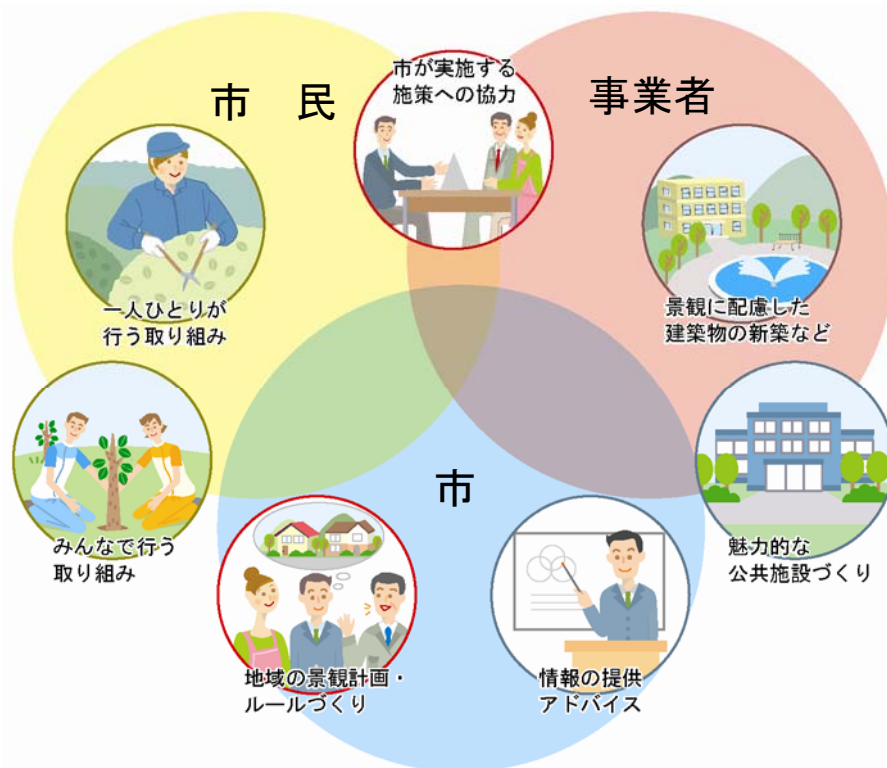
市　民

市が実施する
施策への協力

事業者

一人ひとりが
行う取り組み

景観に配慮した
建築物の新築など

みんなで行う
取り組み

市

魅力的な
公共施設づくり

地域の景観計画・
ルールづくり

情報の提供
アドバイス